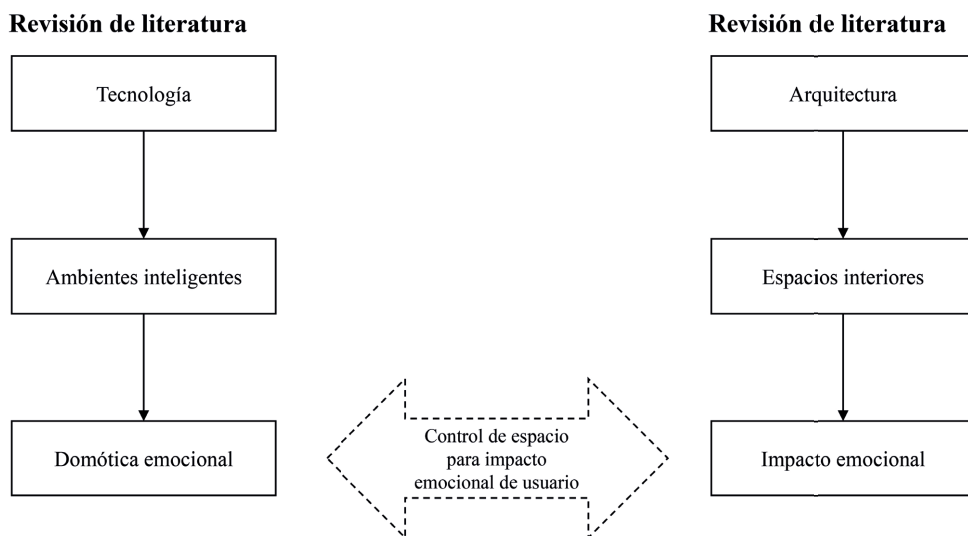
Revisión de literatura

Tecnología

Ambientes inteligentes

Domótica emocional

Control de espacio para impacto emocional de usuario

Revisión de literatura

Arquitectura

Espacios interiores

Impacto emocional